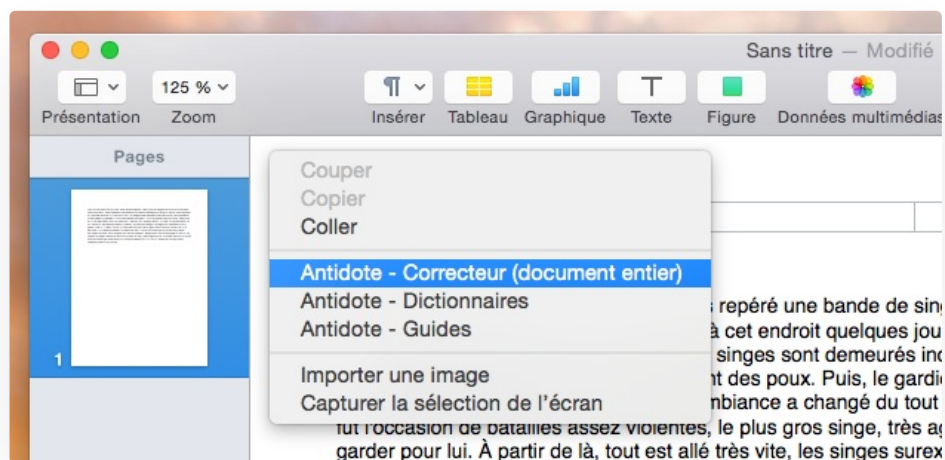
Sans titre — Modifié

Présentation
125 %
Zoom
Insérer
Tableau
Graphique
Texte
Figure
Données multimédias

Pages

1

Couper
Copier
Coller
Antidote - Correcteur (document entier)
Antidote - Dictionnaires
Antidote - Guides
Importer une image
Capturer la sélection de l'écran

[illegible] repéré une bande de sing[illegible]
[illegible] à cet endroit quelques jou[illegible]
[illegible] singes sont demeurés ind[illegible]
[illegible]nt des poux. Puis, le gardi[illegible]
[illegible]mbiance a changé du tout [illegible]
fut l'occasion de batailles assez violentes, le plus gros singe, très ag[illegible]
garder pour lui. À partir de là, tout est allé très vite, les singes surex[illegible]